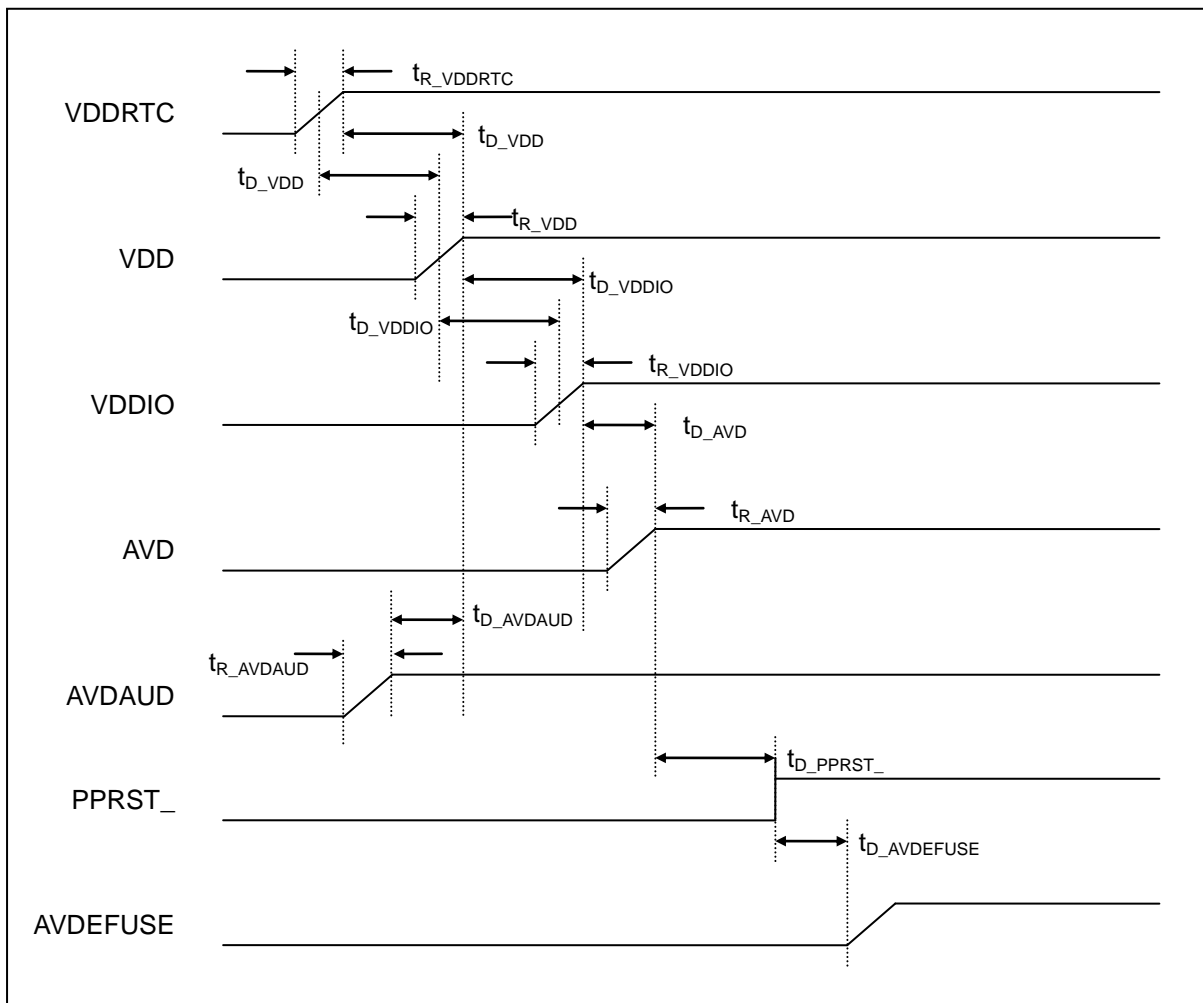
$t_{R\_VDDRTC}$
VDDRTC
$t_{D\_VDD}$
$t_{D\_VDD}$
$t_{R\_VDD}$
VDD
$t_{D\_VDDIO}$
$t_{D\_VDDIO}$
$t_{R\_VDDIO}$
VDDIO
$t_{D\_AVD}$
$t_{R\_AVD}$
AVD
$t_{D\_AVDAUD}$
$t_{R\_AVDAUD}$
AVDAUD
$t_{D\_PPRST\_}$
PPRST_
$t_{D\_AVDEFUSE}$
AVDEFUSE